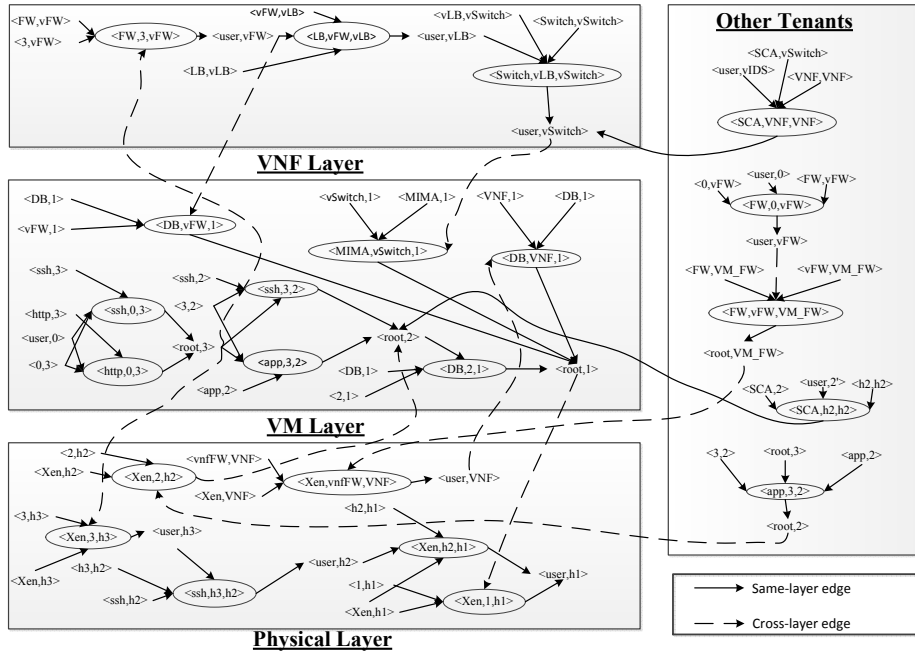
<FW,vFW>
<3,vFW>
<FW,3,vFW>
<user,vFW>
<vFW,vLB>
<LB,vFW,vLB>
<LB,vLB>
<user,vLB>
<vLB,vSwitch>
<Switch,vSwitch>
<Switch,vLB,vSwitch>
<user,vSwitch>

VNF Layer

<DB,1>
<vFW,1>
<DB,vFW,1>
<vSwitch,1>
<MIMA,1>
<MIMA,vSwitch,1>
<VNF,1>
<DB,1>
<DB,VNF,1>
<ssh,3>
<http,3>
<user,0>
<0,3>
<ssh,0,3>
<http,0,3>
<ssh,2>
<3,2>
<ssh,3,2>
<root,3>
<app,3,2>
<app,2>
<root,2>
<DB,1>
<2,1>
<DB,2,1>
<root,1>

VM Layer

<2,h2>
<Xen,h2>
<Xen,2,h2>
<vnfFW,VNF>
<Xen,VNF>
<Xen,vnfFW,VNF>
<user,VNF>
<3,h3>
<Xen,3,h3>
<user,h3>
<Xen,h3>
<h3,h2>
<ssh,h2>
<ssh,h3,h2>
<user,h2>
<h2,h1>
<Xen,h2,h1>
<1,h1>
<Xen,h1>
<Xen,1,h1>
<user,h1>

Physical Layer

Other Tenants

<SCA,vSwitch>
<user,vIDS>
<VNF,VNF>
<SCA,VNF,VNF>
<0,vFW>
<user,0>
<FW,vFW>
<FW,0,vFW>
<user,vFW>
<FW,VM_FW>
<vFW,VM_FW>
<FW,vFW,VM_FW>
<root,VM_FW>
<SCA,2>
<user,2'>
<h2,h2>
<SCA,h2,h2>
<3,2>
<root,3>
<app,2>
<app,3,2>
<root,2>

Same-layer edge
Cross-layer edge